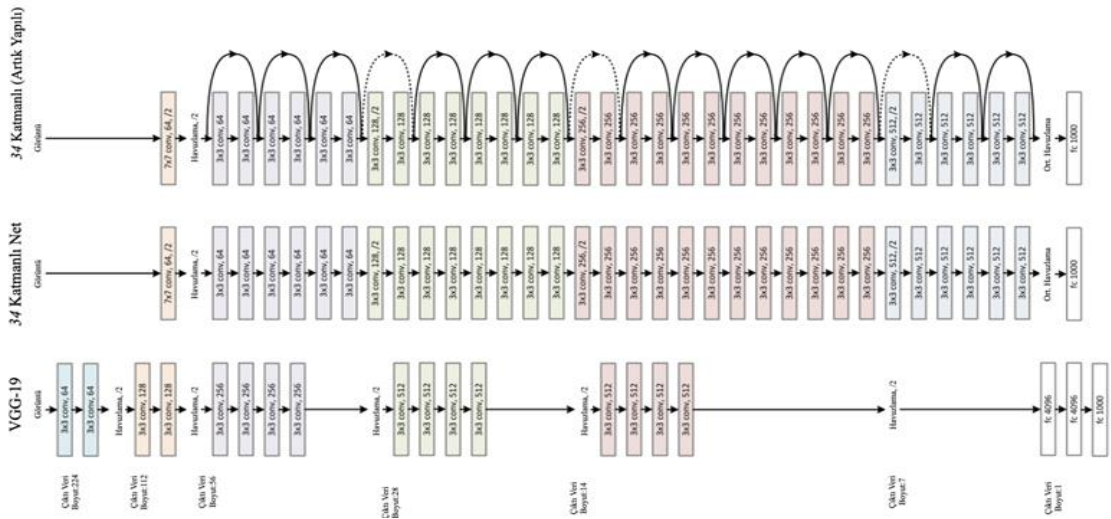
34 Katmanlı (Artık Yapılı)

Görüntü
7x7 conv, 64, /2
Havuzlama, /2
3x3 conv, 64
3x3 conv, 64
3x3 conv, 64
3x3 conv, 64
3x3 conv, 64
3x3 conv, 64
3x3 conv, 128, /2
3x3 conv, 128
3x3 conv, 128
3x3 conv, 128
3x3 conv, 128
3x3 conv, 128
3x3 conv, 128
3x3 conv, 128
3x3 conv, 256, /2
3x3 conv, 256
3x3 conv, 256
3x3 conv, 256
3x3 conv, 256
3x3 conv, 256
3x3 conv, 256
3x3 conv, 256
3x3 conv, 256
3x3 conv, 256
3x3 conv, 256
3x3 conv, 256
3x3 conv, 512, /2
3x3 conv, 512
3x3 conv, 512
3x3 conv, 512
3x3 conv, 512
3x3 conv, 512
Ort. Havuzlama
fc 1000

34 Katmanlı Net

Görüntü
7x7 conv, 64, /2
Havuzlama, /2
3x3 conv, 64
3x3 conv, 64
3x3 conv, 64
3x3 conv, 64
3x3 conv, 64
3x3 conv, 64
3x3 conv, 128, /2
3x3 conv, 128
3x3 conv, 128
3x3 conv, 128
3x3 conv, 128
3x3 conv, 128
3x3 conv, 128
3x3 conv, 128
3x3 conv, 256, /2
3x3 conv, 256
3x3 conv, 256
3x3 conv, 256
3x3 conv, 256
3x3 conv, 256
3x3 conv, 256
3x3 conv, 256
3x3 conv, 256
3x3 conv, 256
3x3 conv, 256
3x3 conv, 256
3x3 conv, 512, /2
3x3 conv, 512
3x3 conv, 512
3x3 conv, 512
3x3 conv, 512
3x3 conv, 512
Ort. Havuzlama
fc 1000

VGG-19

Görüntü
3x3 conv, 64
3x3 conv, 64
Havuzlama, /2
3x3 conv, 128
3x3 conv, 128
Havuzlama, /2
3x3 conv, 256
3x3 conv, 256
3x3 conv, 256
3x3 conv, 256
Havuzlama, /2
3x3 conv, 512
3x3 conv, 512
3x3 conv, 512
3x3 conv, 512
Havuzlama, /2
3x3 conv, 512
3x3 conv, 512
3x3 conv, 512
3x3 conv, 512
Havuzlama, /2
fc 4096
fc 4096
fc 1000

Çıktı Veri Boyut:224
Çıktı Veri Boyut:112
Çıktı Veri Boyut:56
Çıktı Veri Boyut:28
Çıktı Veri Boyut:14
Çıktı Veri Boyut:7
Çıktı Veri Boyut:1